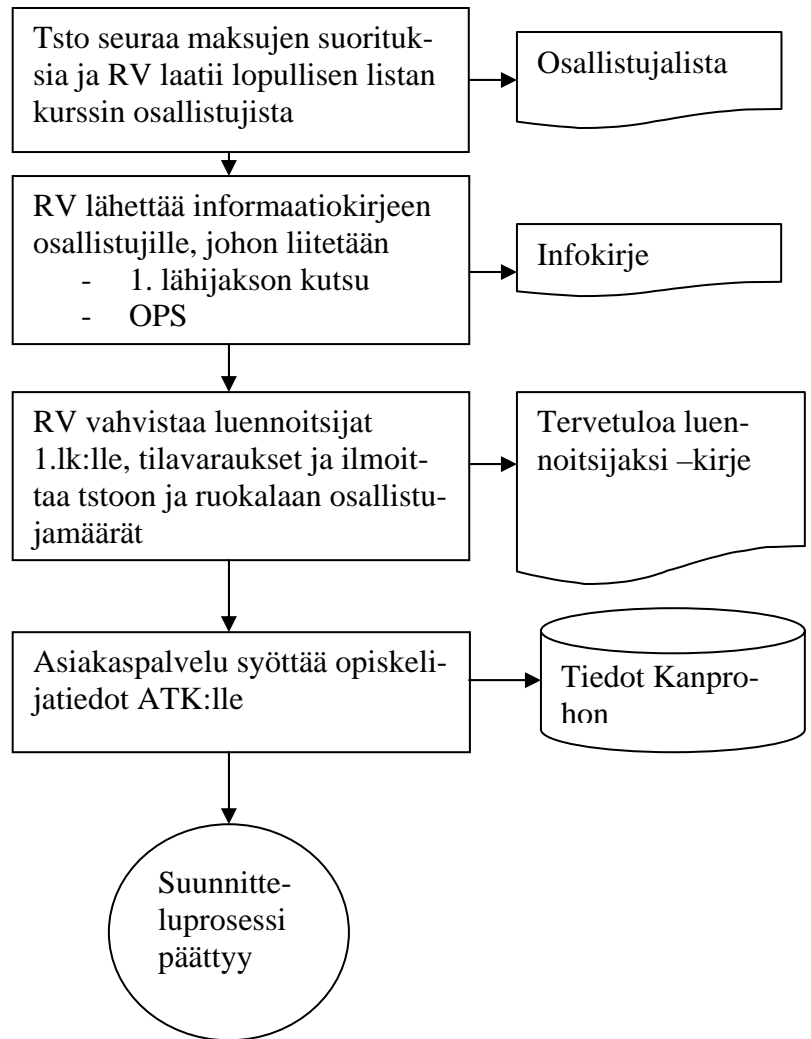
Tsto seuraa maksujen suorituksia ja RV laatii lopullisen listan kurssin osallistujista

Osallistujalista

RV lähettää informaatiokirjeen osallistujille, johon liitetään
- 1. lähijakson kutsu
- OPS

Infokirje

RV vahvistaa luennoitsijat 1.lk:lle, tilavaraukset ja ilmoittaa tstoon ja ruokalaan osallistujamäärät

Tervetuloa luennoitsijaksi –kirje

Asiakaspalvelu syöttää opiskelijatiedot ATK:lle

Tiedot Kanprohon

Suunnitteluprosessi päättyy